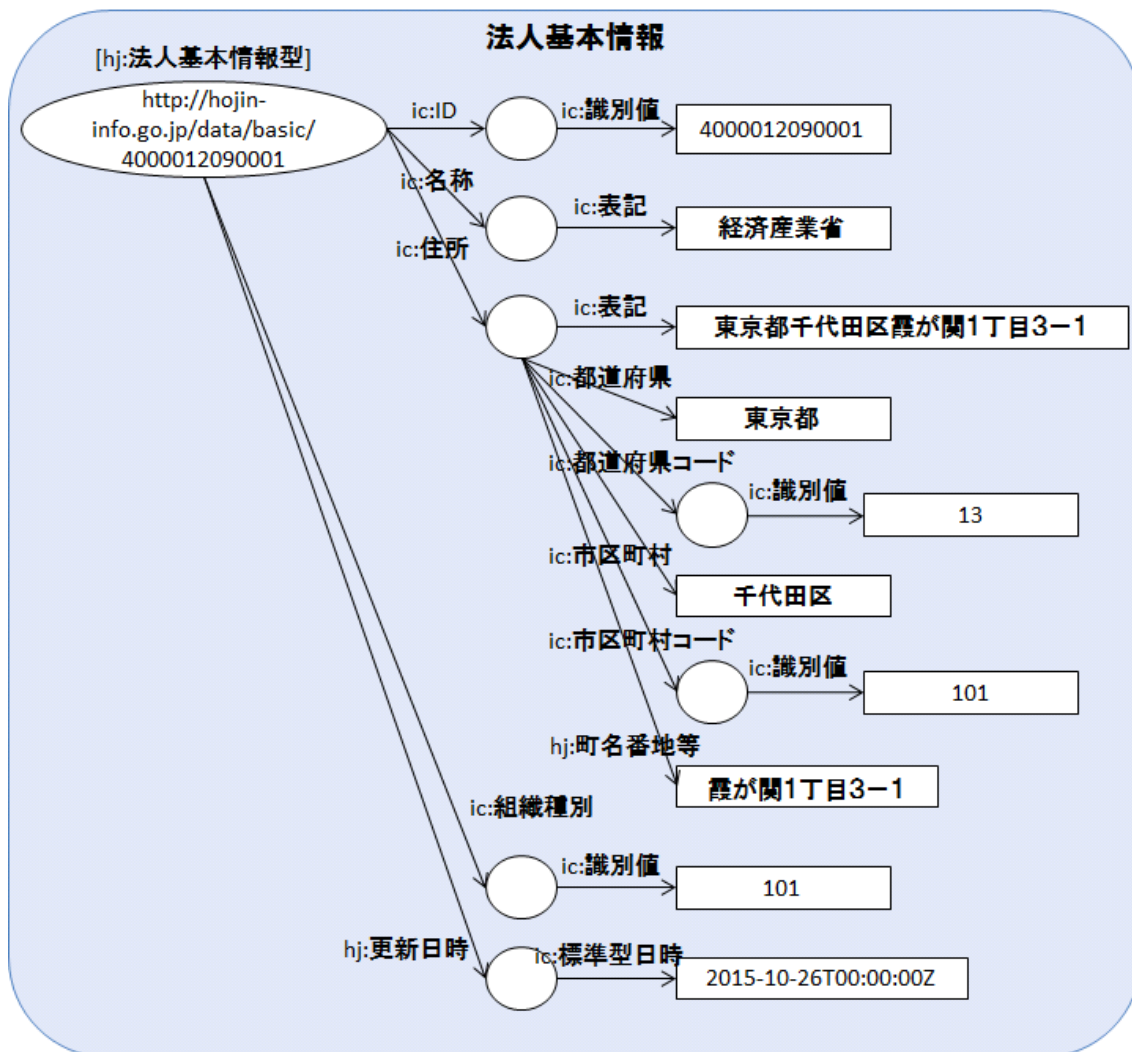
法人基本情報

[hj:法人基本情報型]

http://hojin-info.go.jp/data/basic/4000012090001

ic:ID

ic:識別値

4000012090001

ic:名称

ic:表記

経済産業省

ic:住所

ic:表記

東京都千代田区霞が関1丁目3ー1

ic:都道府県

東京都

ic:都道府県コード

ic:識別値

13

ic:市区町村

千代田区

ic:市区町村コード

ic:識別値

101

hj:町名番地等

霞が関1丁目3ー1

ic:組織種別

ic:識別値

101

hj:更新日時

ic:標準型日時

2015-10-26T00:00:00Z